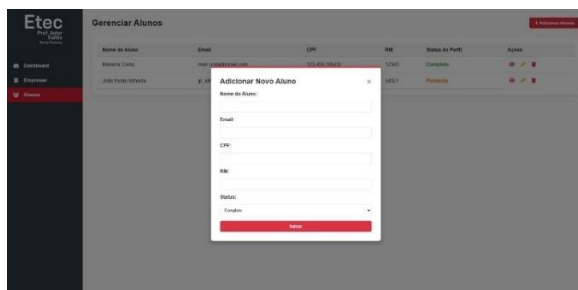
Etec
Prof. Jadyr Salles
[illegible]

Dashboard
Empresas
Alunos

Gerenciar Alunos

+ Adicionar Aluno

| Nome do Aluno | Email | CPF | RM | Status do Perfil | Ações |
|---|---|---|---|---|---|
| Mariana Costa | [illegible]@email.com | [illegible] | 12345 | Completo | |
| João Pedro Almeida | jp.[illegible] | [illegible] | 54321 | Pendente | |

Adicionar Novo Aluno ×

Nome do Aluno:

Email:

CPF:

RM:

Status:

Completo

Salvar